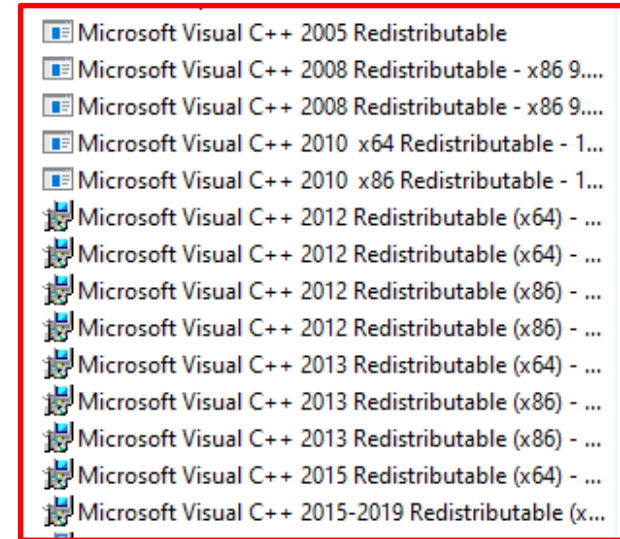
Microsoft Visual C++ 2005 Redistributable
Microsoft Visual C++ 2008 Redistributable - x86 9....
Microsoft Visual C++ 2008 Redistributable - x86 9....
Microsoft Visual C++ 2010  x64 Redistributable - 1...
Microsoft Visual C++ 2010  x86 Redistributable - 1...
Microsoft Visual C++ 2012 Redistributable (x64) - ...
Microsoft Visual C++ 2012 Redistributable (x64) - ...
Microsoft Visual C++ 2012 Redistributable (x86) - ...
Microsoft Visual C++ 2012 Redistributable (x86) - ...
Microsoft Visual C++ 2013 Redistributable (x64) - ...
Microsoft Visual C++ 2013 Redistributable (x86) - ...
Microsoft Visual C++ 2013 Redistributable (x86) - ...
Microsoft Visual C++ 2015 Redistributable (x64) - ...
Microsoft Visual C++ 2015-2019 Redistributable (x...